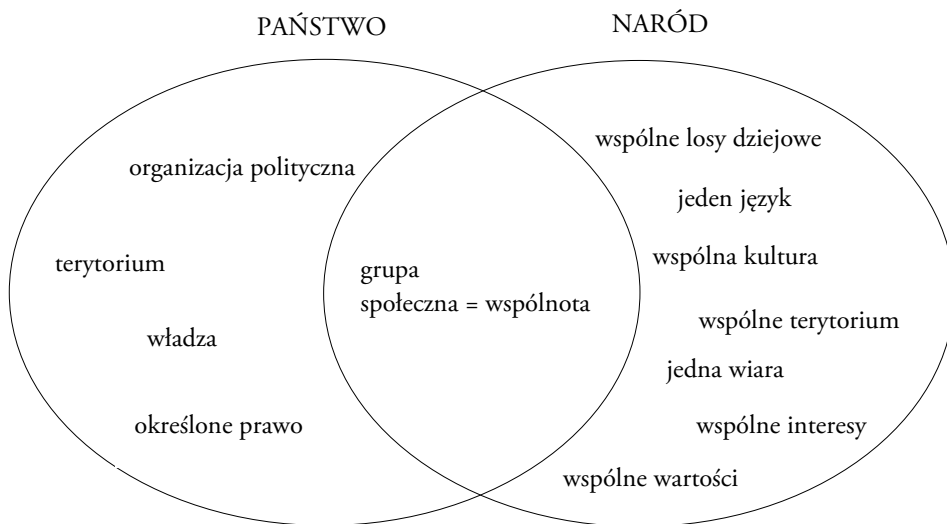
PAŃSTWO

NARÓD

organizacja polityczna

terytorium

władza

określone prawo

grupa
społeczna = wspólnota

wspólne losy dziejowe

jeden język

wspólna kultura

wspólne terytorium

jedna wiara

wspólne interesy

wspólne wartości